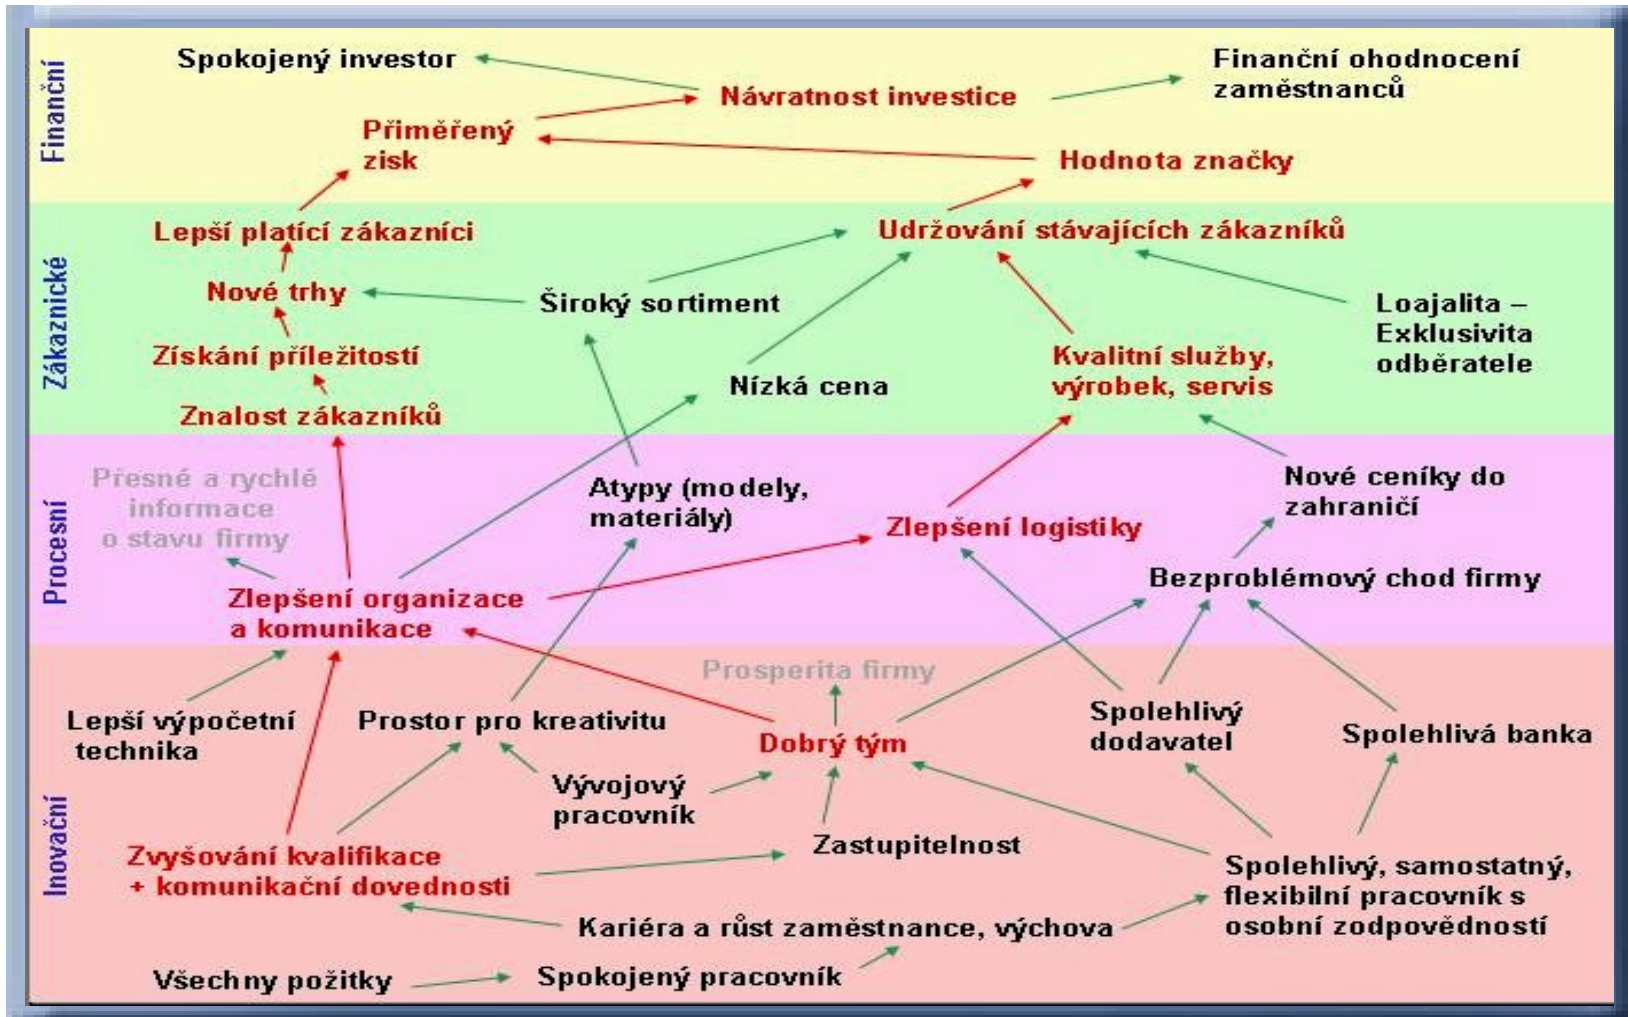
Finanční

Spokojený investor

Návratnost investice

Finanční ohodnocení zaměstnanců

Přiměřený zisk

Hodnota značky

Zákaznické

Lepší platící zákazníci

Udržování stávajících zákazníků

Nové trhy

Široký sortiment

Loajalita – Exklusivita odběratele

Získání příležitostí

Kvalitní služby, výrobek, servis

Nízká cena

Znalost zákazníků

Procesní

Přesné a rychlé informace o stavu firmy

Atypy (modely, materiály)

Nové ceníky do zahraničí

Zlepšení logistiky

Bezproblémový chod firmy

Zlepšení organizace a komunikace

Inovační

Prosperita firmy

Lepší výpočetní technika

Prostor pro kreativitu

Spolehlivý dodavatel

Spolehlivá banka

Dobrý tým

Vývojový pracovník

Zastupitelnost

Zvyšování kvalifikace + komunikační dovednosti

Spolehlivý, samostatný, flexibilní pracovník s osobní zodpovědností

Kariéra a růst zaměstnance, výchova

Všechny požitky

Spokojený pracovník